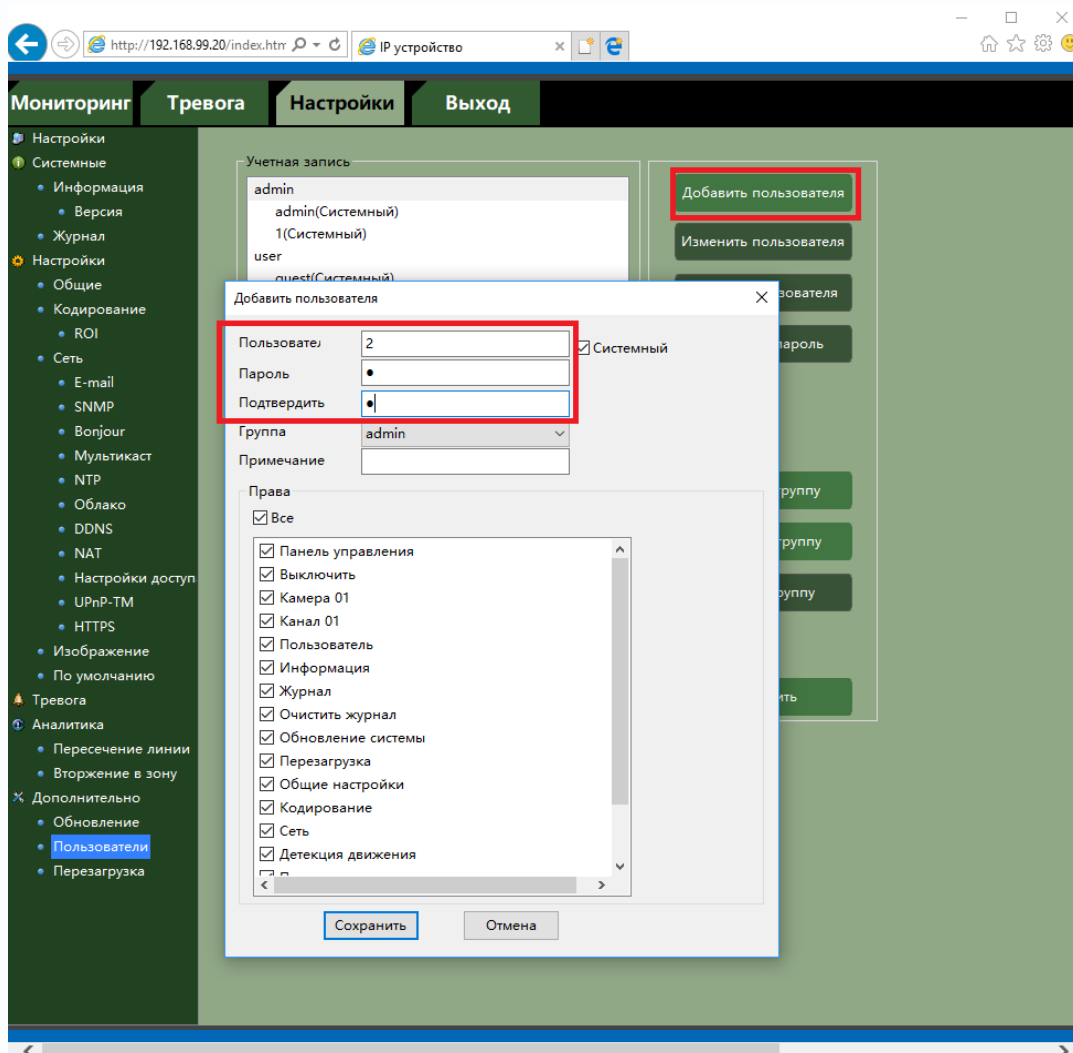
http://192.168.99.20/index.htm
IP устройство

Мониторинг Тревога Настройки Выход

Настройки
Системные
Информация
Версия
Журнал
Настройки
Общие
Кодирование
ROI
Сеть
E-mail
SNMP
Bonjour
Мультикаст
NTP
Облако
DDNS
NAT
Настройки доступ
UPnP-TM
HTTPS
Изображение
По умолчанию
Тревога
Аналитика
Пересечение линии
Вторжение в зону
Дополнительно
Обновление
Пользователи
Перезагрузка

Учетная запись
admin
admin(Системный)
1(Системный)
user
guest(Системный)

Добавить пользователя
Изменить пользователя
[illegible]зователя
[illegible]пароль
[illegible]руппу
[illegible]руппу
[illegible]руппу
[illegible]ить

Добавить пользователя
Пользовател 2
Пароль •
Подтвердить •
Системный
Группа admin
Примечание
Права
Все
Панель управления
Выключить
Камера 01
Канал 01
Пользователь
Информация
Журнал
Очистить журнал
Обновление системы
Перезагрузка
Общие настройки
Кодирование
Сеть
Детекция движения
Сохранить
Отмена